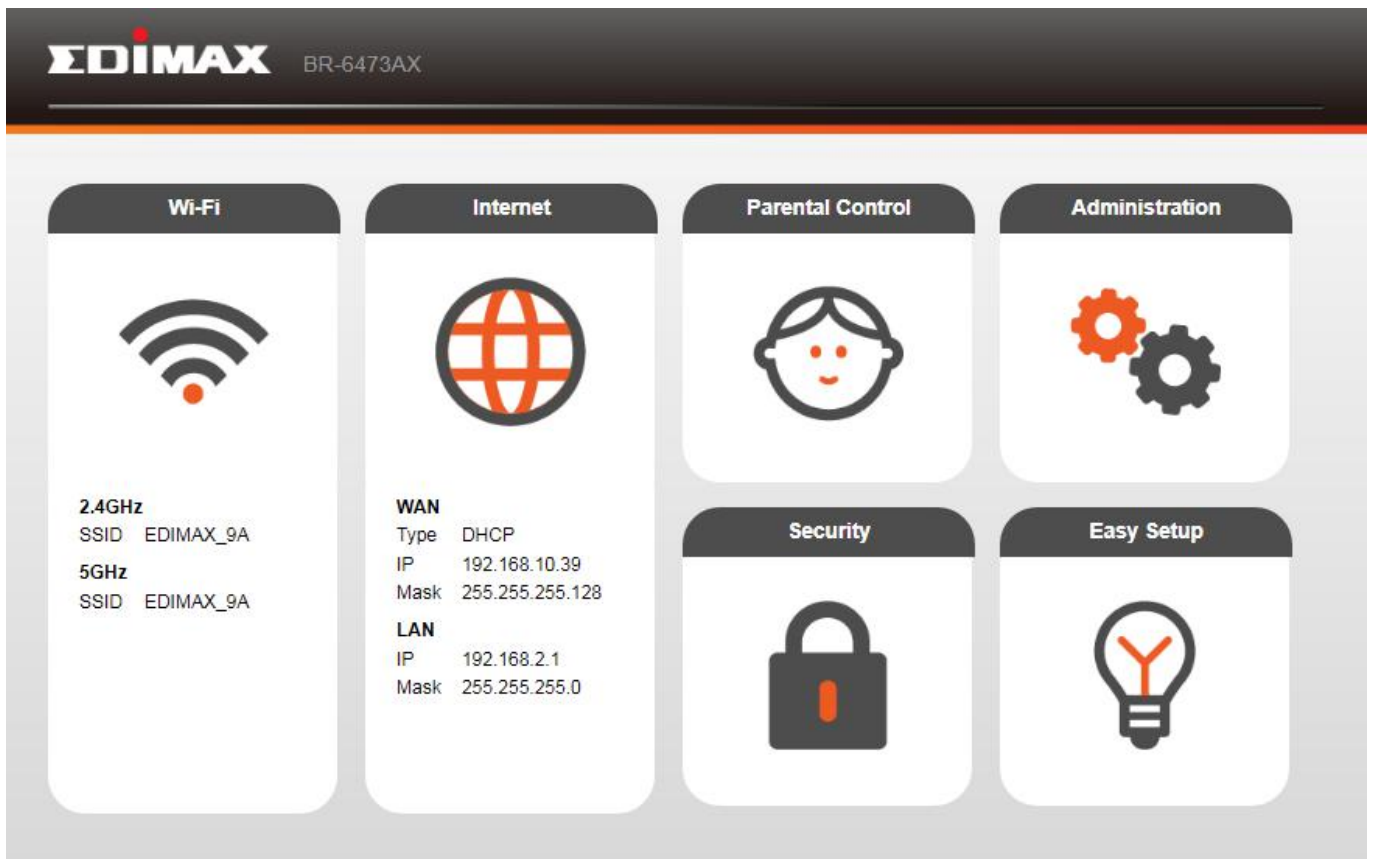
EDIMAX BR-6473AX

Wi-Fi

2.4GHz
SSID EDIMAX_9A
5GHz
SSID EDIMAX_9A

Internet

WAN
Type DHCP
IP 192.168.10.39
Mask 255.255.255.128
LAN
IP 192.168.2.1
Mask 255.255.255.0

Parental Control

Administration

Security

Easy Setup